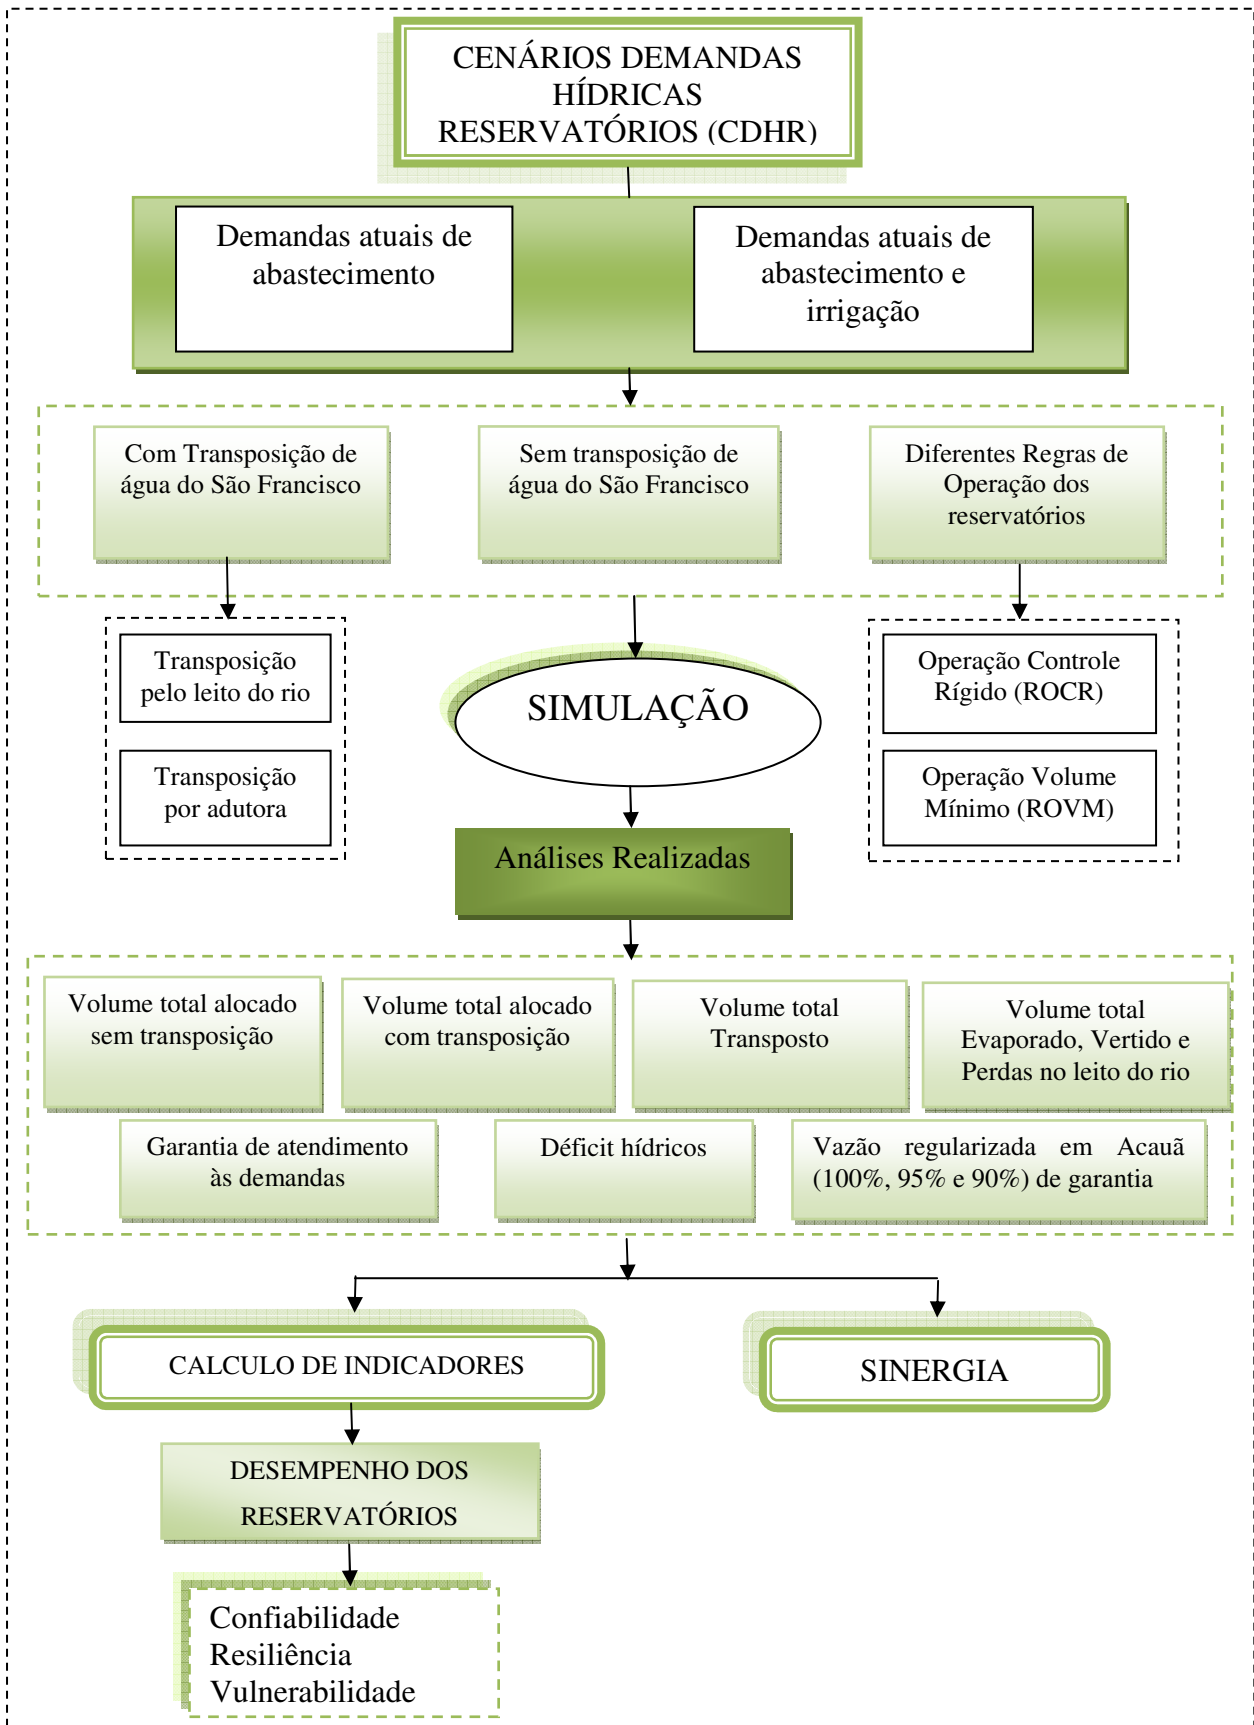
CENÁRIOS DEMANDAS HÍDRICAS RESERVATÓRIOS (CDHR)

Demandas atuais de abastecimento

Demandas atuais de abastecimento e irrigação

Com Transposição de água do São Francisco

Sem transposição de água do São Francisco

Diferentes Regras de Operação dos reservatórios

Transposição pelo leito do rio

Transposição por adutora

SIMULAÇÃO

Operação Controle Rígido (ROCR)

Operação Volume Mínimo (ROVM)

Análises Realizadas

Volume total alocado sem transposição

Volume total alocado com transposição

Volume total Transposto

Volume total Evaporado, Vertido e Perdas no leito do rio

Garantia de atendimento às demandas

Déficit hídricos

Vazão regularizada em Acauã (100%, 95% e 90%) de garantia

CALCULO DE INDICADORES

SINERGIA

DESEMPENHO DOS RESERVATÓRIOS

Confiabilidade
Resiliência
Vulnerabilidade